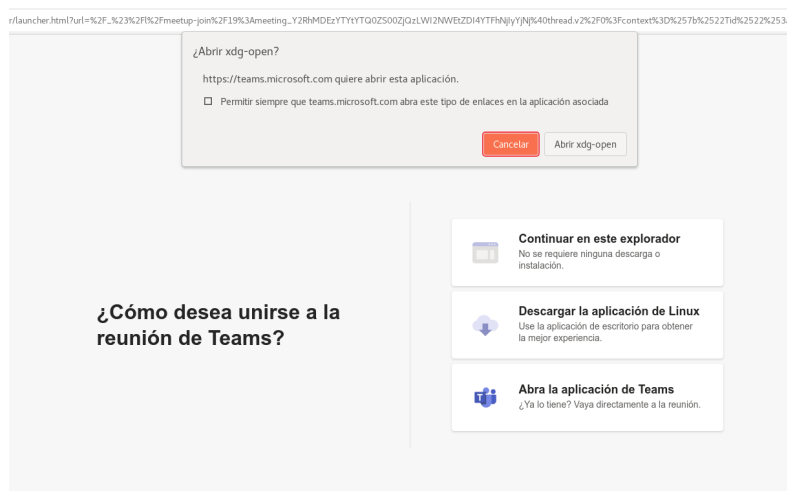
r/launcher.html?url=%2F_%23%2Fl%2Fmeetup-join%2F19%3Ameeting_Y2RhMDEzYTYtYTQ0ZS00ZjQzLWI2NWEtZDI4YTFhNjIyYjNj%40thread.v2%2F0%3Fcontext%3D%257b%2522Tid%2522%253

¿Abrir xdg-open?

https://teams.microsoft.com quiere abrir esta aplicación.

Permitir siempre que teams.microsoft.com abra este tipo de enlaces en la aplicación asociada

Cancelar

Abrir xdg-open

¿Cómo desea unirse a la reunión de Teams?

Continuar en este explorador
No se requiere ninguna descarga o instalación.

Descargar la aplicación de Linux
Use la aplicación de escritorio para obtener la mejor experiencia.

Abra la aplicación de Teams
¿Ya lo tiene? Vaya directamente a la reunión.